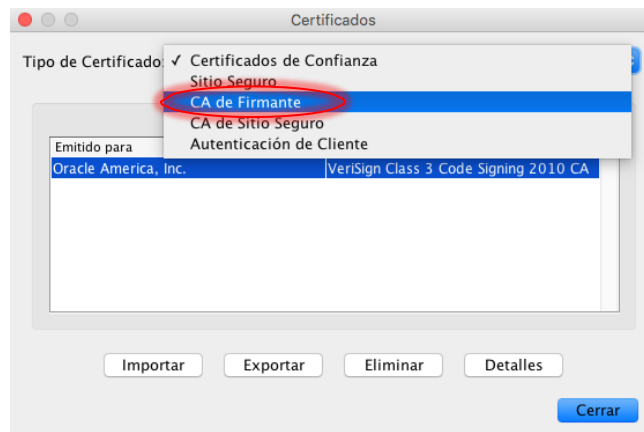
Certificados

Tipo de Certificado: ✓ Certificados de Confianza
Sitio Seguro
CA de Firmante
CA de Sitio Seguro
Autenticación de Cliente

| Emitido para | |
|---|---|
| Oracle America, Inc. | VeriSign Class 3 Code Signing 2010 CA |

Importar Exportar Eliminar Detalles

Cerrar